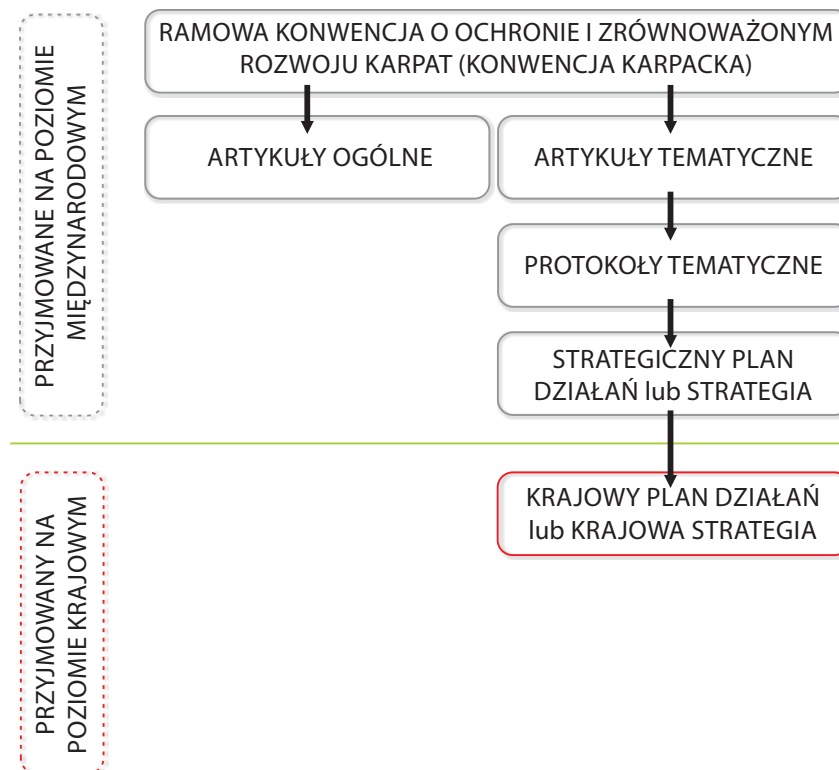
PRZYJMOWANE NA POZIOMIE MIĘDZYNARODOWYM

RAMOWA KONWENCJA O OCHRONIE I ZRÓWNOWAŻONYM ROZWOJU KARPAT (KONWENCJA KARPACKA)

ARTYKUŁY OGÓLNE

ARTYKUŁY TEMATYCZNE

PROTOKOŁY TEMATYCZNE

STRATEGICZNY PLAN DZIAŁAŃ lub STRATEGIA

PRZYJMOWANY NA POZIOMIE KRAJOWYM

KRAJOWY PLAN DZIAŁAŃ lub KRAJOWA STRATEGIA